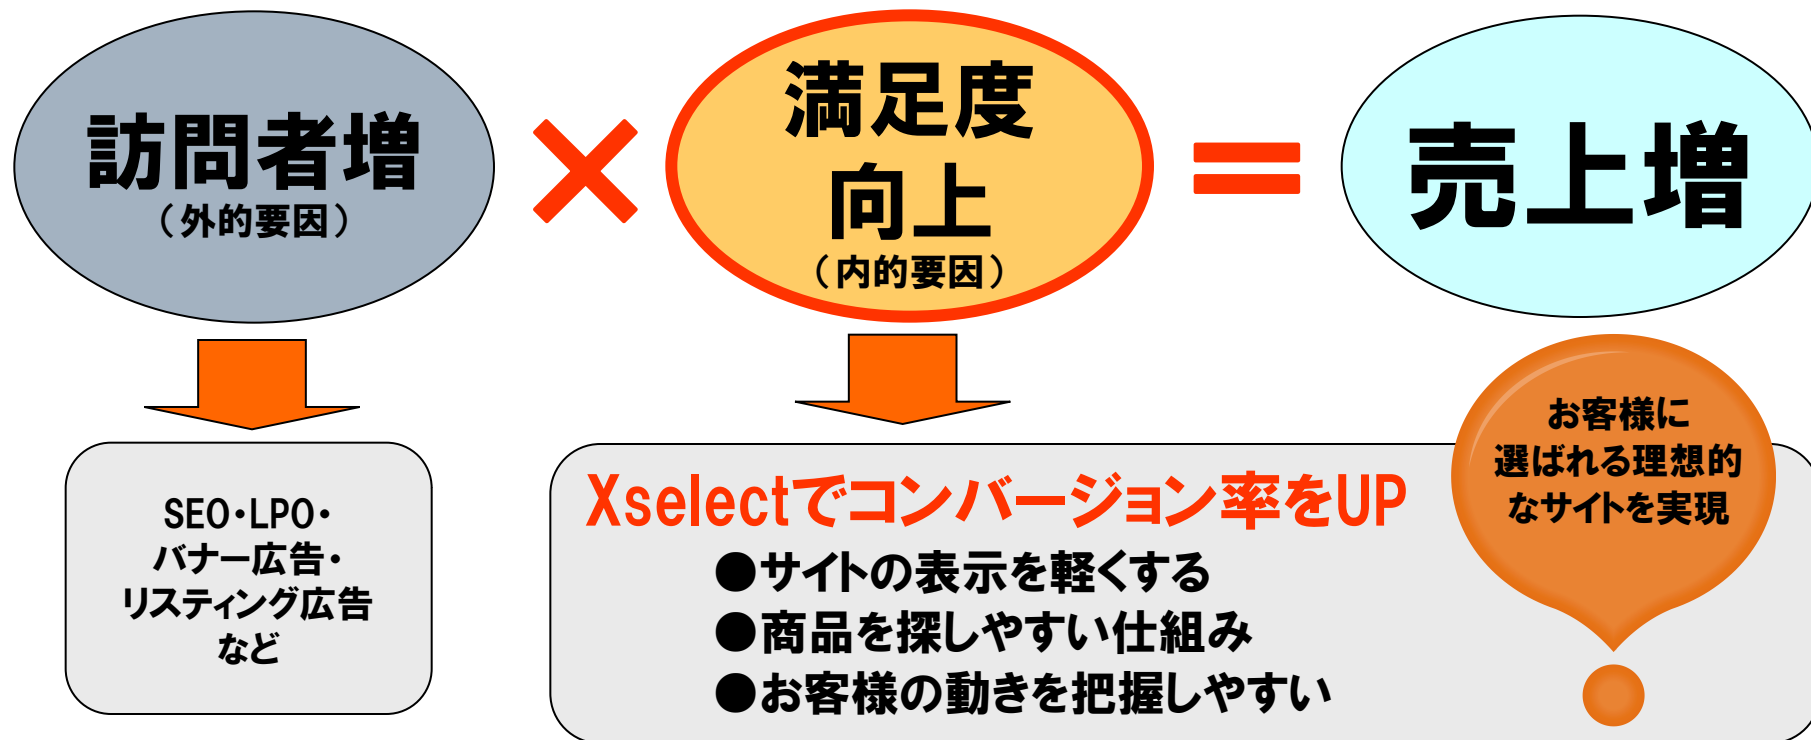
訪問者増
（外的要因）

×

満足度
向上
（内的要因）

＝

売上増

SEO・LPO・
バナー広告・
リスティング広告
など

XselectでコンバージョンUP率をUP

XselectでコンバージョンUP

●サイトの表示を軽くする
●商品を探しやすい仕組み
●お客様の動きを把握しやすい

お客様に
選ばれる理想的
なサイトを実現